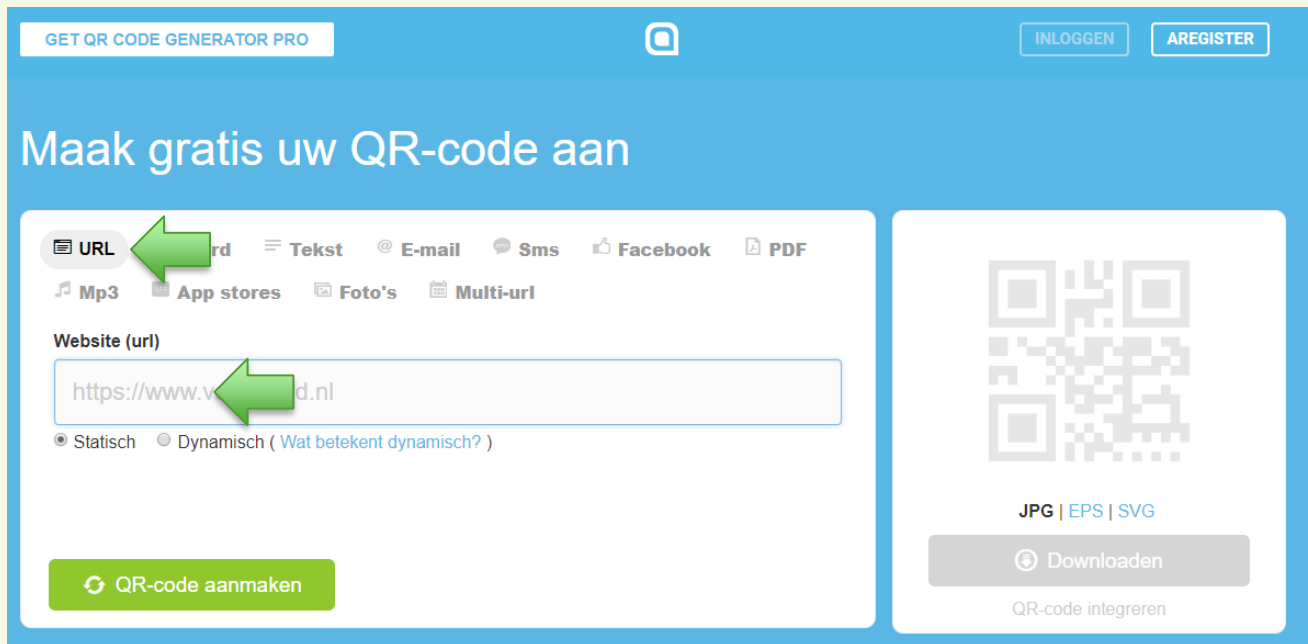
GET QR CODE GENERATOR PRO

INLOGGEN AREGISTER

Maak gratis uw QR-code aan

URL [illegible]rd Tekst E-mail Sms Facebook PDF
Mp3 App stores Foto's Multi-url

Website (url)

https://www.v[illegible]d.nl

Statisch Dynamisch ( Wat betekent dynamisch? )

QR-code aanmaken

JPG | EPS | SVG

Downloaden

QR-code integreren